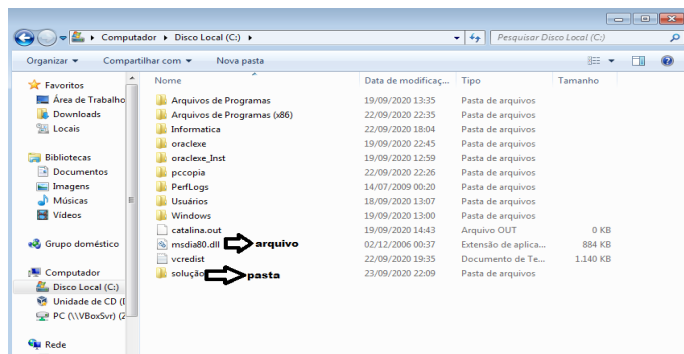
Computador ▸ Disco Local (C:) ▸

Pesquisar Disco Local (C:)

Organizar ▾ Compartilhar com ▾ Nova pasta

Favoritos
Área de Trabalho
Downloads
Locais

Bibliotecas
Documentos
Imagens
Músicas
Vídeos

Grupo doméstico

Computador
Disco Local (C:)
Unidade de CD (I
PC (\\VBoxSvr) (Z

Rede

| Nome | Data de modificaç... | Tipo | Tamanho |
|---|---|---|---|
| Arquivos de Programas | 19/09/2020 13:35 | Pasta de arquivos | |
| Arquivos de Programas (x86) | 22/09/2020 22:35 | Pasta de arquivos | |
| Informatica | 22/09/2020 18:04 | Pasta de arquivos | |
| oraclexe | 19/09/2020 22:45 | Pasta de arquivos | |
| oraclexe_Inst | 19/09/2020 12:59 | Pasta de arquivos | |
| pccopia | 22/09/2020 22:26 | Pasta de arquivos | |
| PerfLogs | 14/07/2009 00:20 | Pasta de arquivos | |
| Usuários | 18/09/2020 13:07 | Pasta de arquivos | |
| Windows | 19/09/2020 13:00 | Pasta de arquivos | |
| catalina.out | 19/09/2020 14:43 | Arquivo OUT | 0 KB |
| msdia80.dll | 02/12/2006 00:37 | Extensão de aplica... | 884 KB |
| vcredist | 19/09/2020 19:35 | Documento de Te... | 1.140 KB |
| solução | 23/09/2020 22:09 | Pasta de arquivos | |

arquivo
pasta